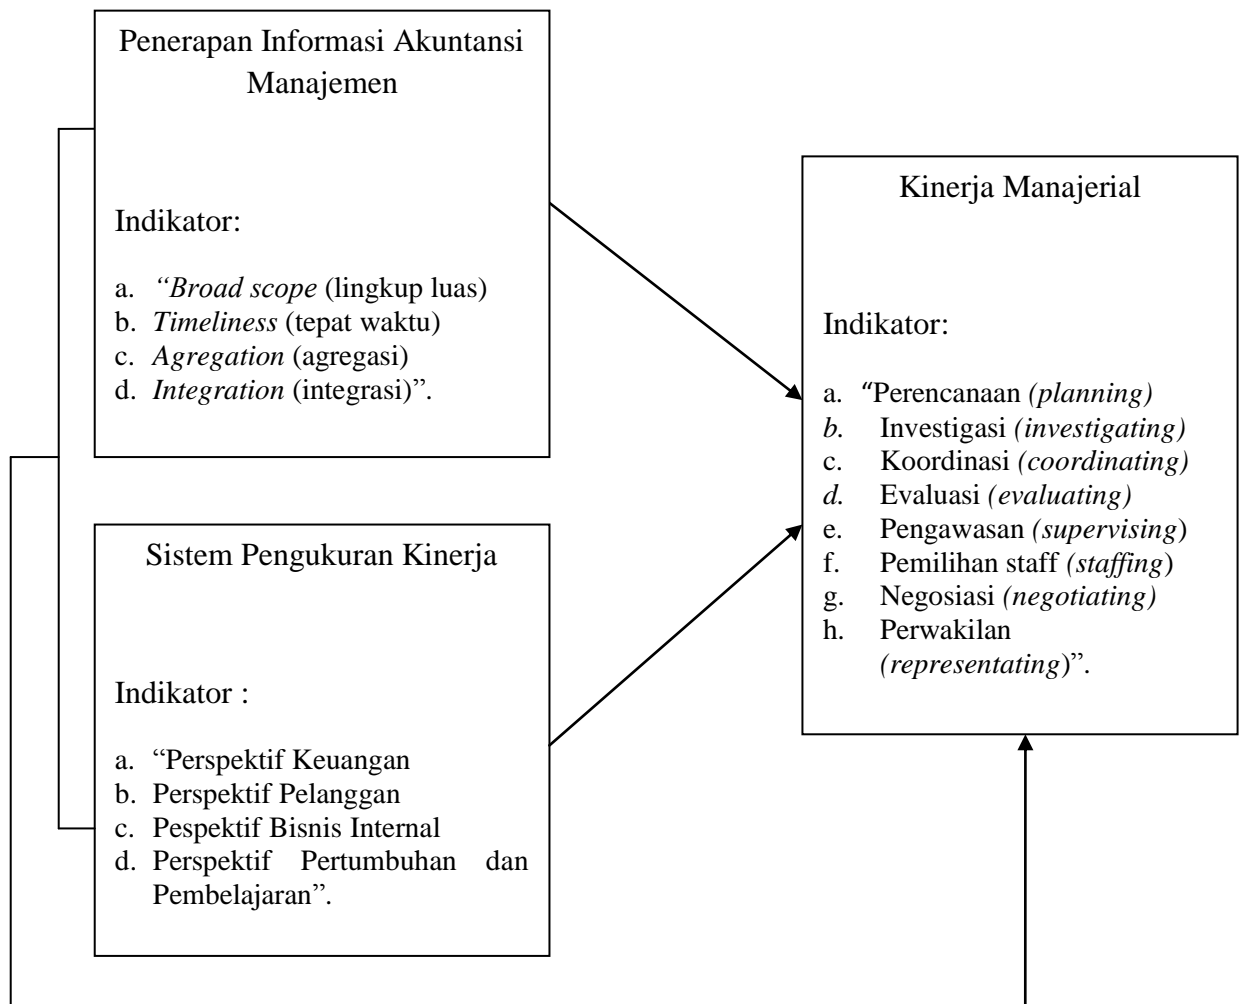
Penerapan Informasi Akuntansi Manajemen

Indikator:

a. “Broad scope (lingkup luas)
b. Timeliness (tepat waktu)
c. Agregation (agregasi)
d. Integration (integrasi)”.

Sistem Pengukuran Kinerja

Indikator :

a. “Perspektif Keuangan
b. Perspektif Pelanggan
c. Pespektif Bisnis Internal
d. Perspektif Pertumbuhan dan Pembelajaran”.

Kinerja Manajerial

Indikator:

a. “Perencanaan (planning)
b. Investigasi (investigating)
c. Koordinasi (coordinating)
d. Evaluasi (evaluating)
e. Pengawasan (supervising)
f. Pemilihan staff (staffing)
g. Negosiasi (negotiating)
h. Perwakilan (representating)”.